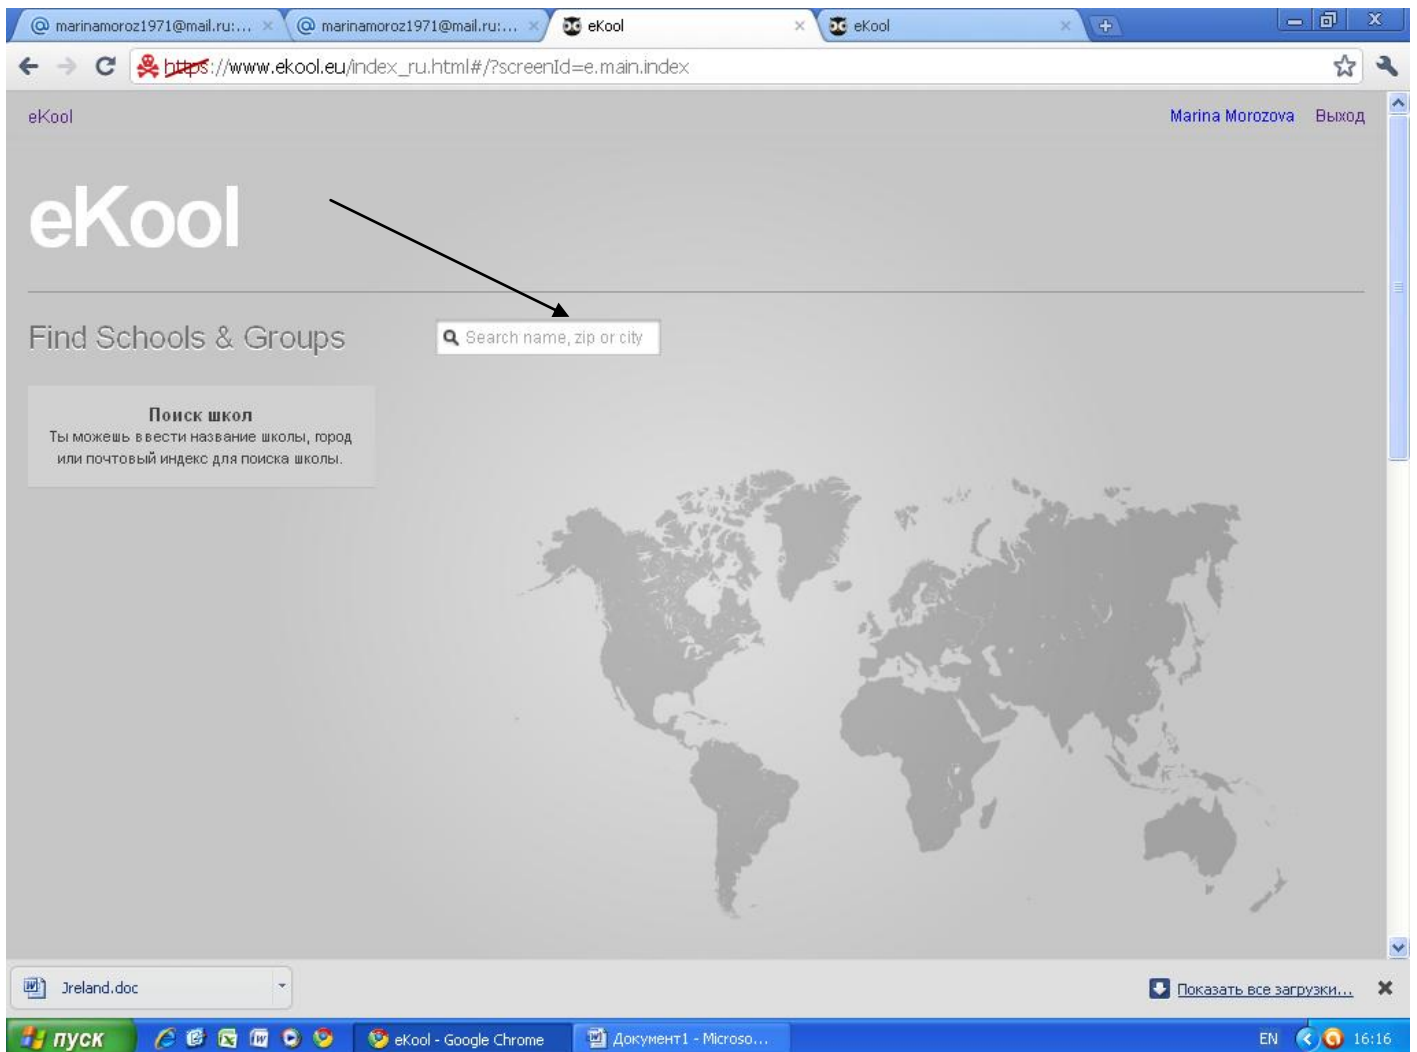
marinamoroz1971@mail.ru:... × marinamoroz1971@mail.ru:... × eKool × eKool ×

https://www.ekool.eu/index_ru.html#/?screenId=e.main.index

eKool

Marina Morozova Выход

eKool

Find Schools & Groups

Search name, zip or city

Поиск школ
Ты можешь ввести название школы, город или почтовый индекс для поиска школы.

Jreland.doc

Показать все загрузки...

пуск

eKool - Google Chrome

Документ1 - Microso...

EN 16:16